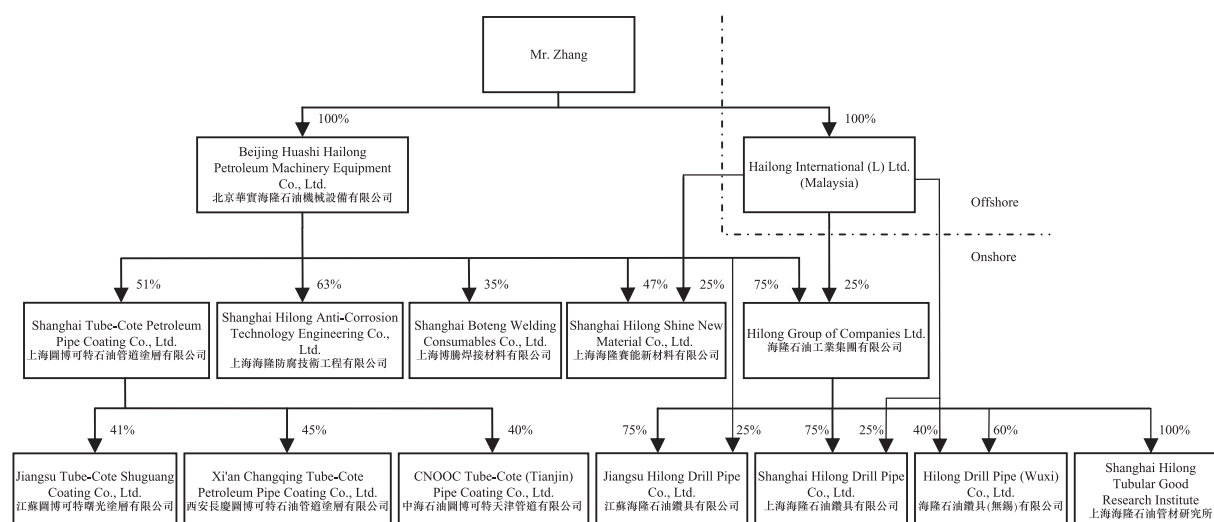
Mr. Zhang

100%

100%

Beijing Huashi Hailong Petroleum Machinery Equipment Co., Ltd.
北京華實海隆石油機械設備有限公司

Hailong International (L) Ltd. (Malaysia)

Offshore

Onshore

51%

63%

35%

47%

25%

75%

25%

Shanghai Tube-Cote Petroleum Pipe Coating Co., Ltd.
上海圖博可特石油管道塗層有限公司

Shanghai Hilong Anti-Corrosion Technology Engineering Co., Ltd.
上海海隆防腐技術工程有限公司

Shanghai Boteng Welding Consumables Co., Ltd.
上海博騰焊接材料有限公司

Shanghai Hilong Shine New Material Co., Ltd.
上海海隆賽能新材料有限公司

Hilong Group of Companies Ltd.
海隆石油工業集團有限公司

41%

45%

40%

75%

25%

75%

25%

40%

60%

100%

Jiangsu Tube-Cote Shuguang Coating Co., Ltd.
江蘇圖博可特曙光塗層有限公司

Xi'an Changqing Tube-Cote Petroleum Pipe Coating Co., Ltd.
西安長慶圖博可特石油管道塗層有限公司

CNOOC Tube-Cote (Tianjin) Pipe Coating Co., Ltd.
中海石油圖博可特天津管道有限公司

Jiangsu Hilong Drill Pipe Co., Ltd.
江蘇海隆石油鑽具有限公司

Shanghai Hilong Drill Pipe Co., Ltd.
上海海隆石油鑽具有限公司

Hilong Drill Pipe (Wuxi) Co., Ltd.
海隆石油鑽具(無錫)有限公司

Shanghai Hilong Tubular Good Research Institute
上海海隆石油管材研究所